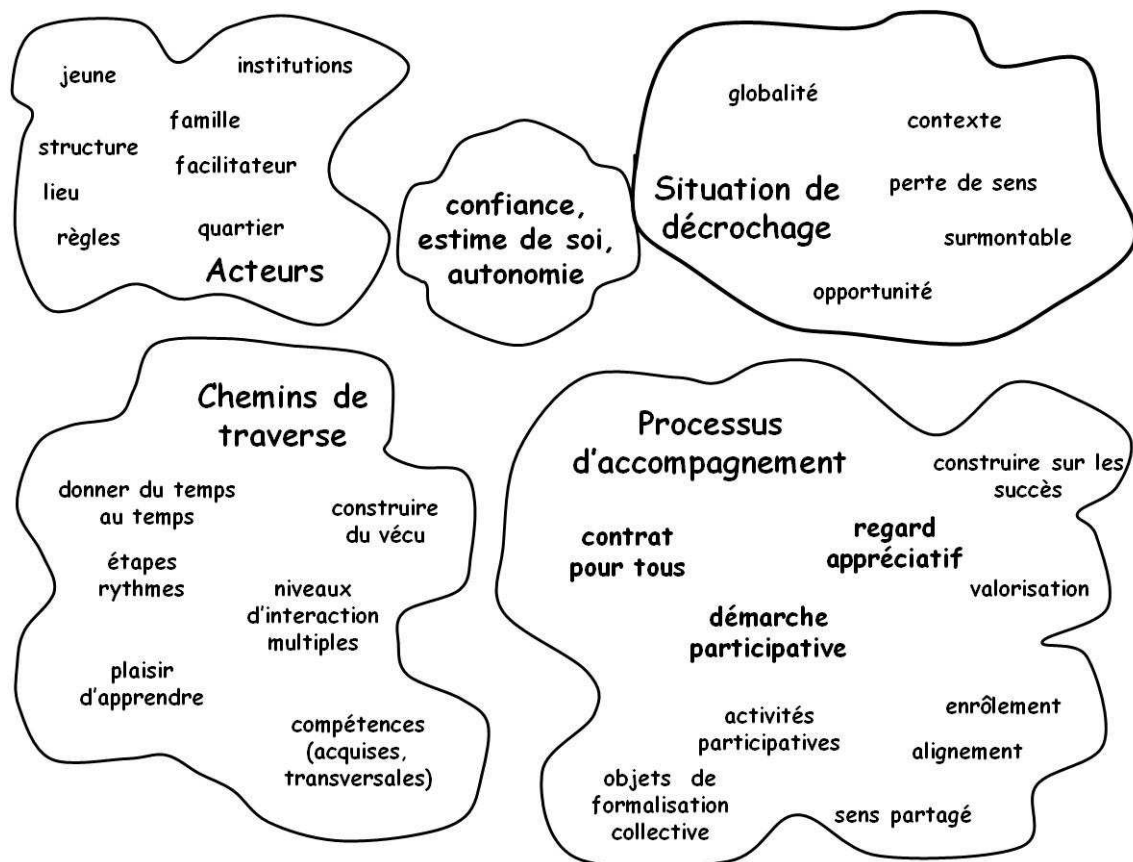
jeune
institutions
famille
structure
facilitateur
lieu
règles
quartier
Acteurs

confiance, estime de soi, autonomie

globalité
contexte
Situation de décrochage
perte de sens
surmontable
opportunité

Chemins de traverse
donner du temps au temps
construire du vécu
étapes rythmes
niveaux d'interaction multiples
plaisir d'apprendre
compétences (acquises, transversales)

Processus d'accompagnement
construire sur les succès
contrat pour tous
regard appréciatif
valorisation
démarche participative
activités participatives
enrôlement
alignement
objets de formalisation collective
sens partagé